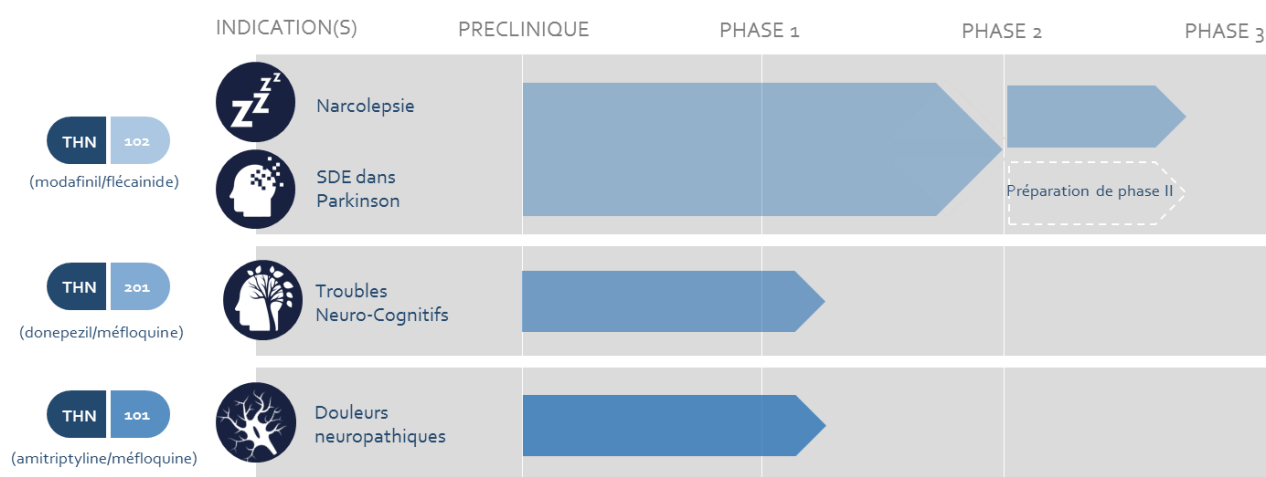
INDICATION(S) PRECLINIQUE PHASE 1 PHASE 2 PHASE 3

THN 102
(modafinil/flécainide)

Narcolepsie

SDE dans Parkinson

Préparation de phase II

THN 201
(donepezil/méfloquine)

Troubles Neuro-Cognitifs

THN 101
(amitriptyline/méfloquine)

Douleurs neuropathiques